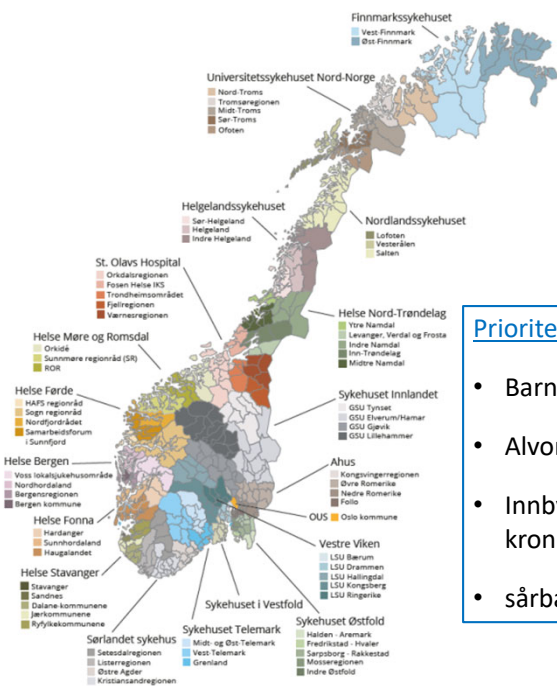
Finnmarkssykehuset
Vest-Finnmark
Øst-Finnmark

Universitetssykehuset Nord-Norge
Nord-Troms
Tromsøregionen
Midt-Troms
Sør-Troms
Ofoten

Helgelandssykehuset
Sør-Helgeland
Helgeland
Indre Helgeland

Nordlandssykehuset
Lofoten
Vesterålen
Salten

St. Olavs Hospital
Orkdalsregionen
Fosen Helse IKS
Trondheimsområdet
Fjellregionen
Værnesregionen

Helse Nord-Trøndelag
Ytre Namdal
Levanger, Verdal og Frosta
Indre Namdal
Inn-Trøndelag
Midtre Namdal

Helse Møre og Romsdal
Orkidé
Sunnmøre regionråd (SR)
ROR

Helse Førde
HAFS regionråd
Sogn regionråd
Nordfjordrådet
Samarbeidsforum i Sunnfjord

Sykehuset Innlandet
GSU Tynset
GSU Elverum/Hamar
GSU Gjøvik
GSU Lillehammer

Helse Bergen
Voss lokalsjukehusområde
Nordhordaland
Bergensregionen
Bergen kommune

Ahus
Kongsvingerregionen
Øvre Romerike
Nedre Romerike
Follo

Helse Fonna
Hardanger
Sunnhordaland
Haugalandet

OUS
Oslo kommune

Vestre Viken
LSU Bærum
LSU Drammen
LSU Hallingdal
LSU Kongsberg
LSU Ringerike

Helse Stavanger
Stavanger
Sandnes
Dalane-kommunene
Jærkommunene
Ryfylkekommunene

Sykehuset i Vestfold

Sørlandet sykehus
Setesdalsregionen
Listerregionen
Østre Agder
Kristiansandregionen

Sykehuset Telemark
Midt- og Øst-Telemark
Vest-Telemark
Grenland

Sykehuset Østfold
Halden - Aremark
Fredrikstad - Hvaler
Sarpsborg - Rakkestad
Mosseregionen
Indre Østfold

Priorite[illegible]
• Barn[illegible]
• Alvor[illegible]
• Innb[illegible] kron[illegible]
• sårba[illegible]